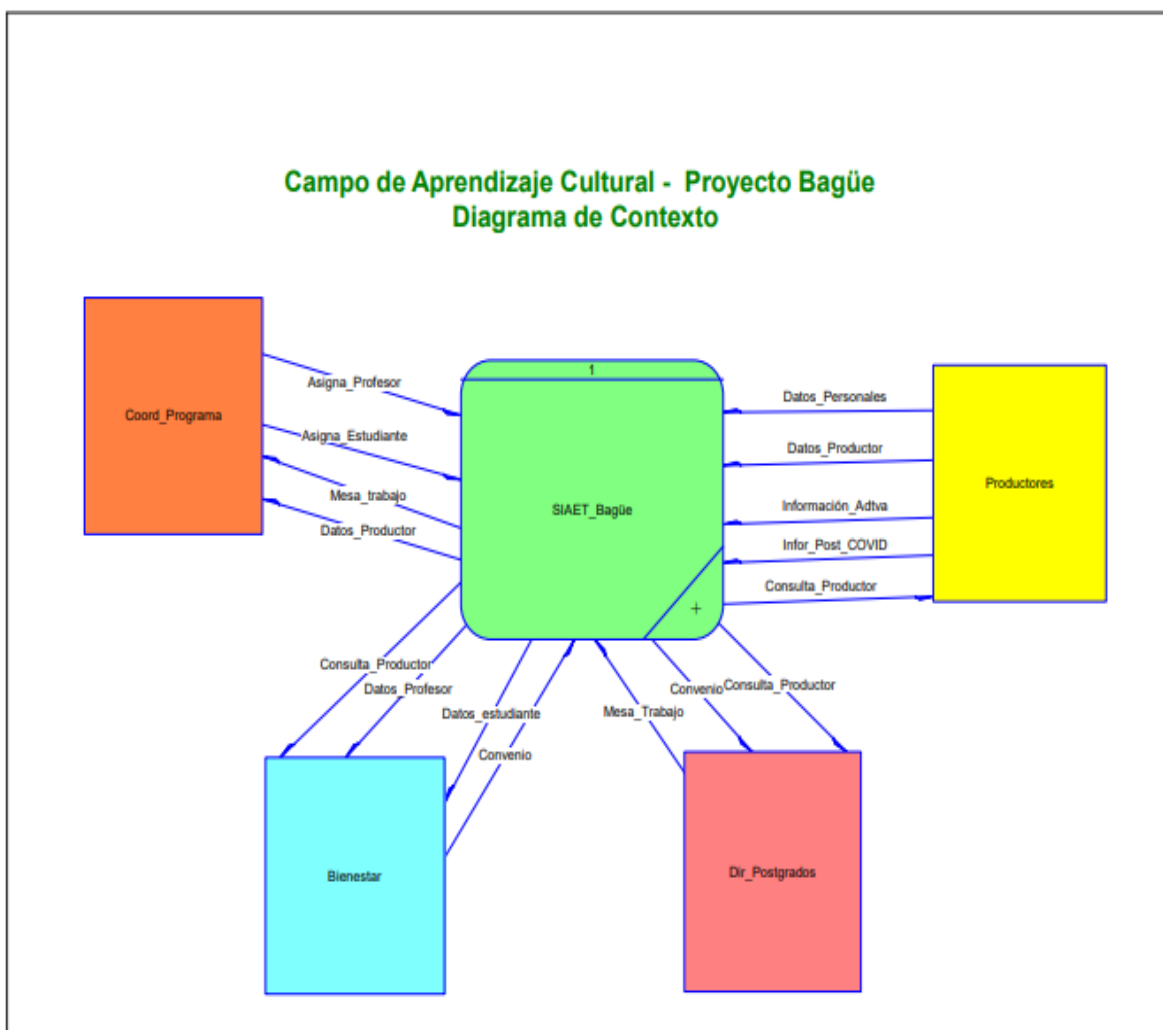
Campo de Aprendizaje Cultural - Proyecto Bagüe
Diagrama de Contexto

Coord_Programa

Asigna_Profesor

Asigna_Estudiante

Mesa_trabajo

Datos_Productor

1

SIAET_Bagüe

+

Datos_Personales

Datos_Productor

Información_Adtva

Infor_Post_COVID

Consulta_Productor

Productores

Consulta_Productor

Datos_Profesor

Datos_estudiante

Convenio

Mesa_Trabajo

Convenio

Consulta_Productor

Bienestar

Dir_Postgrados